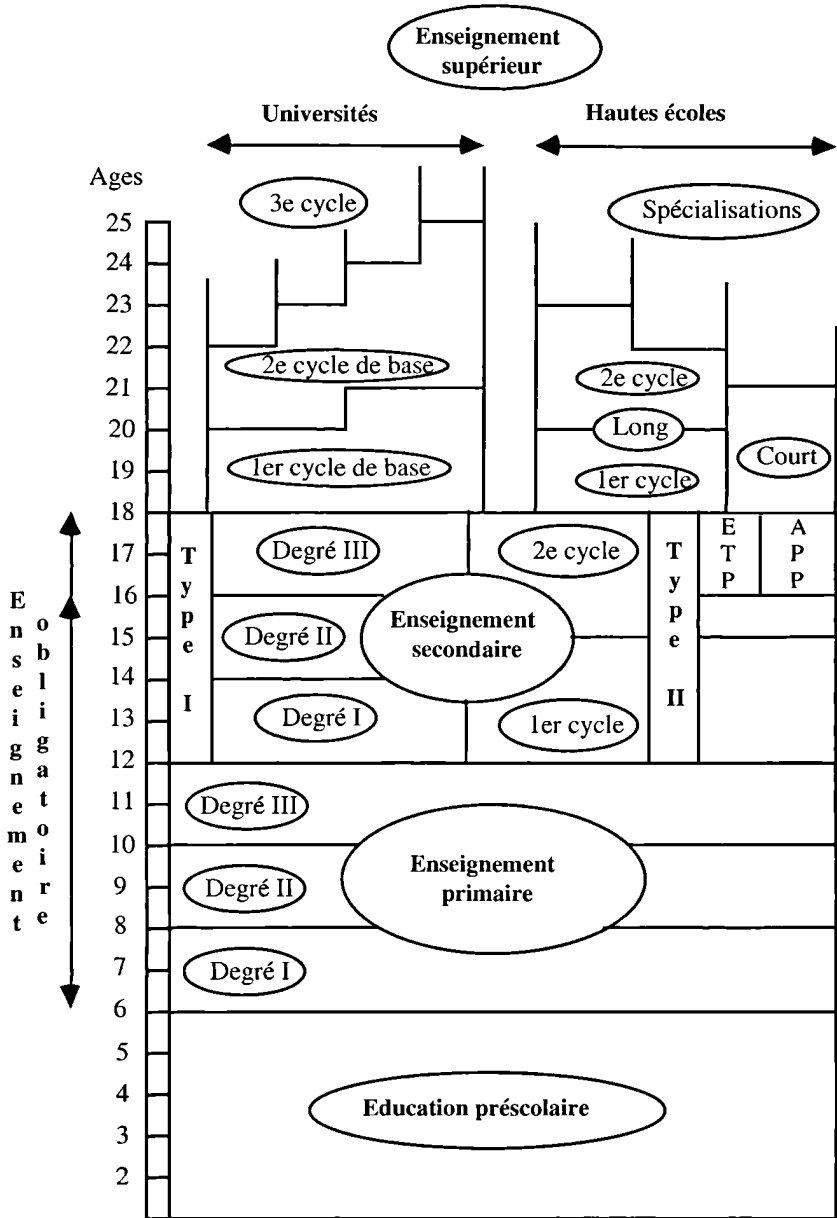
Enseignement supérieur

Universités

Hautes écoles

Ages

25
24
23
22
21
20
19
18
17
16
15
14
13
12
11
10
9
8
7
6
5
4
3
2

3e cycle

Spécialisations

2e cycle de base

1er cycle de base

2e cycle

Long

1er cycle

Court

Enseignement obligatoire

Type I

Degré III

Degré II

Degré I

Enseignement secondaire

2e cycle

1er cycle

Type II

ETP

APP

Degré III

Degré II

Degré I

Enseignement primaire

Education préscolaire